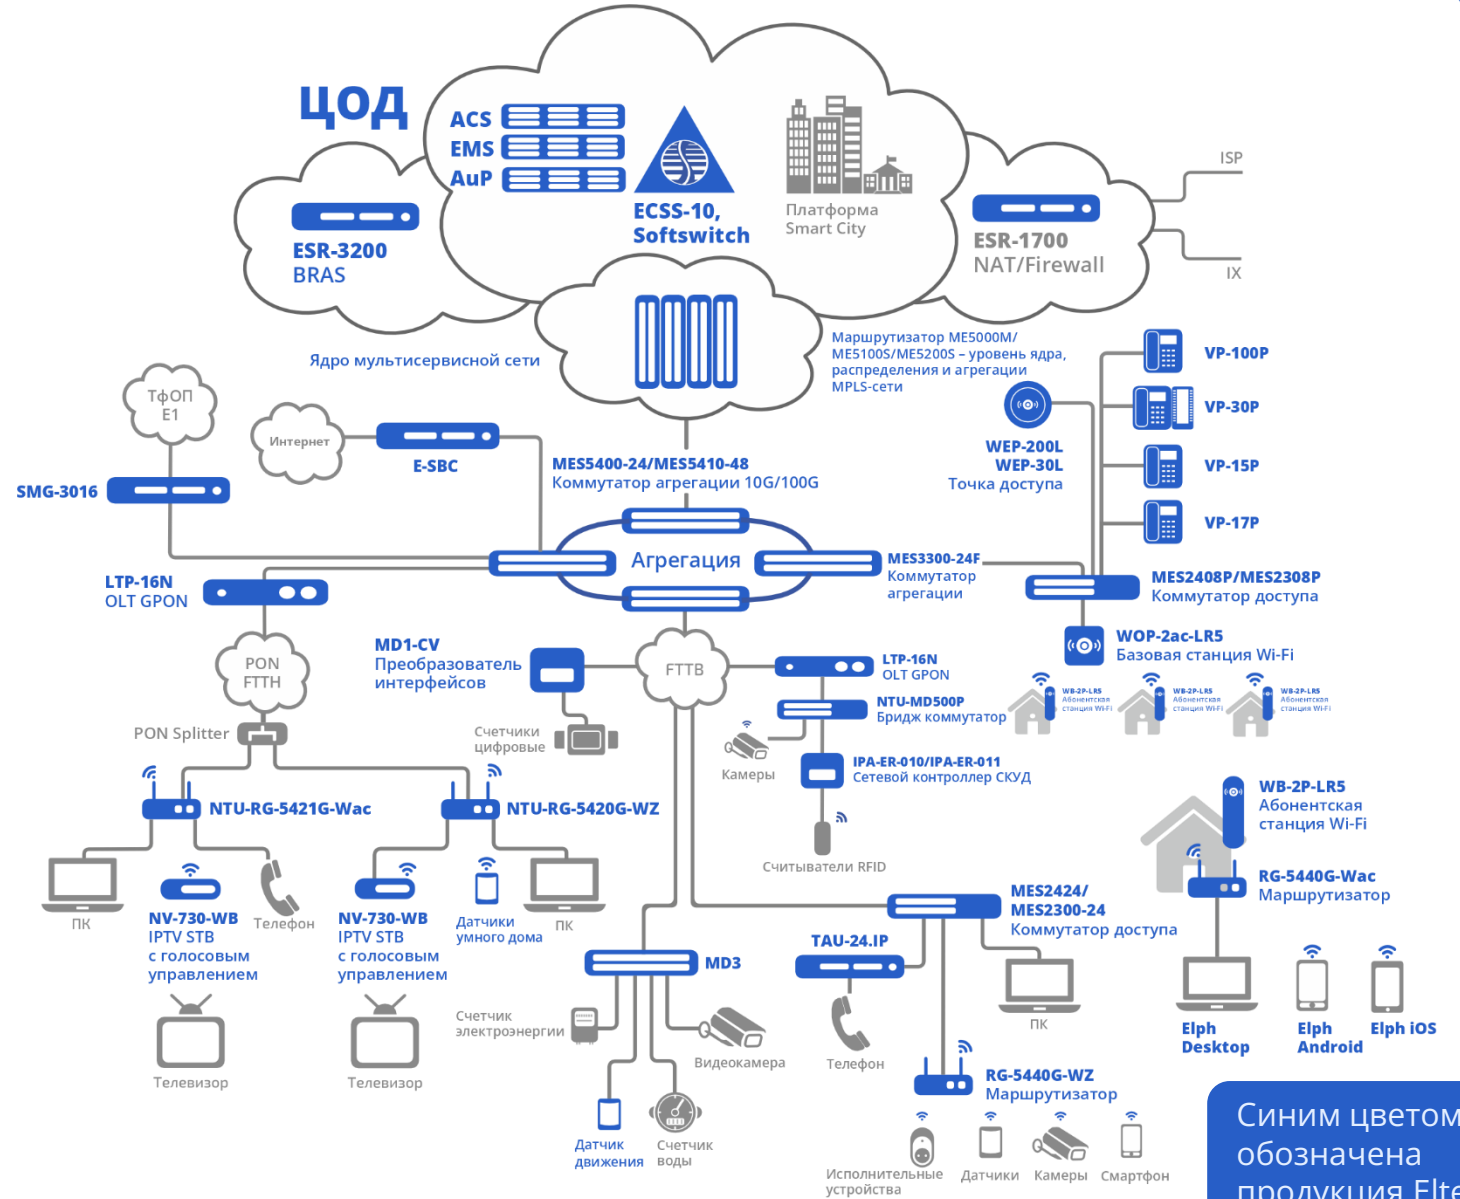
ЦОД

ACS
EMS
AuP

ECSS-10, Softswitch

Платформа Smart City

ESR-3200
BRAS

ESR-1700
NAT/Firewall

ISP

IX

Ядро мультисервисной сети

Маршрутизатор ME5000M/ ME5100S/ME5200S – уровень ядра, распределения и агрегации MPLS-сети

ТфОП
E1

Интернет

E-SBC

SMG-3016

MES5400-24/MES5410-48
Коммутатор агрегации 10G/100G

WEP-200L
WEP-30L
Точка доступа

VP-100P

VP-30P

VP-15P

VP-17P

Агрегация

MES3300-24F
Коммутатор агрегации

LTP-16N
OLT GPON

MES2408P/MES2308P
Коммутатор доступа

WOP-2ac-LR5
Базовая станция Wi-Fi

PON
FTTH

MD1-CV
Преобразователь интерфейсов

FTTH

LTP-16N
OLT GPON

NTU-MD500P
Бридж коммутатор

WB-2P-LR5 Абонентская станция Wi-Fi

WB-2P-LR5 Абонентская станция Wi-Fi

WB-2P-LR5 Абонентская станция Wi-Fi

PON Splitter

Счетчики цифровые

Камеры

IPA-ER-010/IPA-ER-011
Сетевой контроллер СКУД

WB-2P-LR5
Абонентская станция Wi-Fi

NTU-RG-5421G-Wac

NTU-RG-5420G-WZ

Считыватели RFID

RG-5440G-Wac
Маршрутизатор

ПК

NV-730-WB
IPTV STB
с голосовым управлением

Телефон

NV-730-WB
IPTV STB
с голосовым управлением

Датчики умного дома

ПК

MES2424/
MES2300-24
Коммутатор доступа

TAU-24.IP

MD3

Телевизор

Телевизор

Счетчик электроэнергии

Видеокамера

Телефон

ПК

Elph Desktop

Elph Android

Elph iOS

RG-5440G-WZ
Маршрутизатор

Датчик движения

Счетчик воды

Исполнительные устройства

Датчики

Камеры

Смартфон

Синим цветом обозначена продукция Elte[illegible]